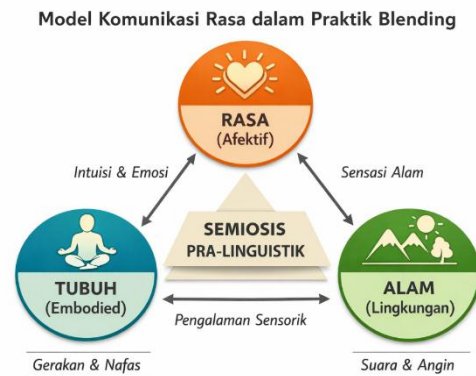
Model Komunikasi Rasa dalam Praktik Blending

RASA
(Afektif)

Intuisi & Emosi

Sensasi Alam

SEMIOSIS
PRA-LINGUISTIK

TUBUH
(Embodied)

ALAM
(Lingkungan)

Pengalaman Sensorik

Gerakan & Nafas

Suara & Angin